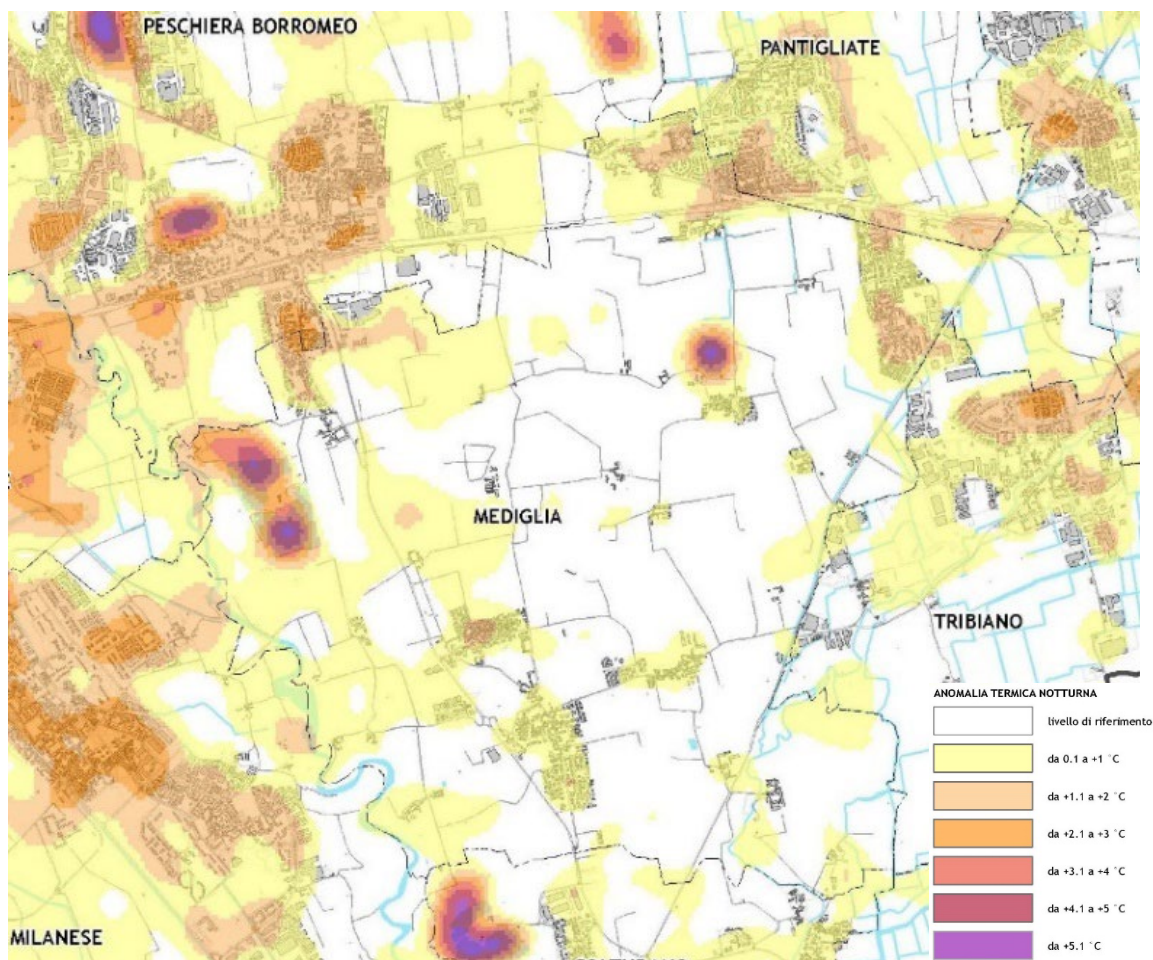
PESCHIERA BORROMEO

PANTIGLIATE

MEDIGLIA

TRIBIANO

MILANESE

ANOMALIA TERMICA NOTTURNA

livello di riferimento

da 0.1 a +1 °C

da +1.1 a +2 °C

da +2.1 a +3 °C

da +3.1 a +4 °C

da +4.1 a +5 °C

da +5.1 °C